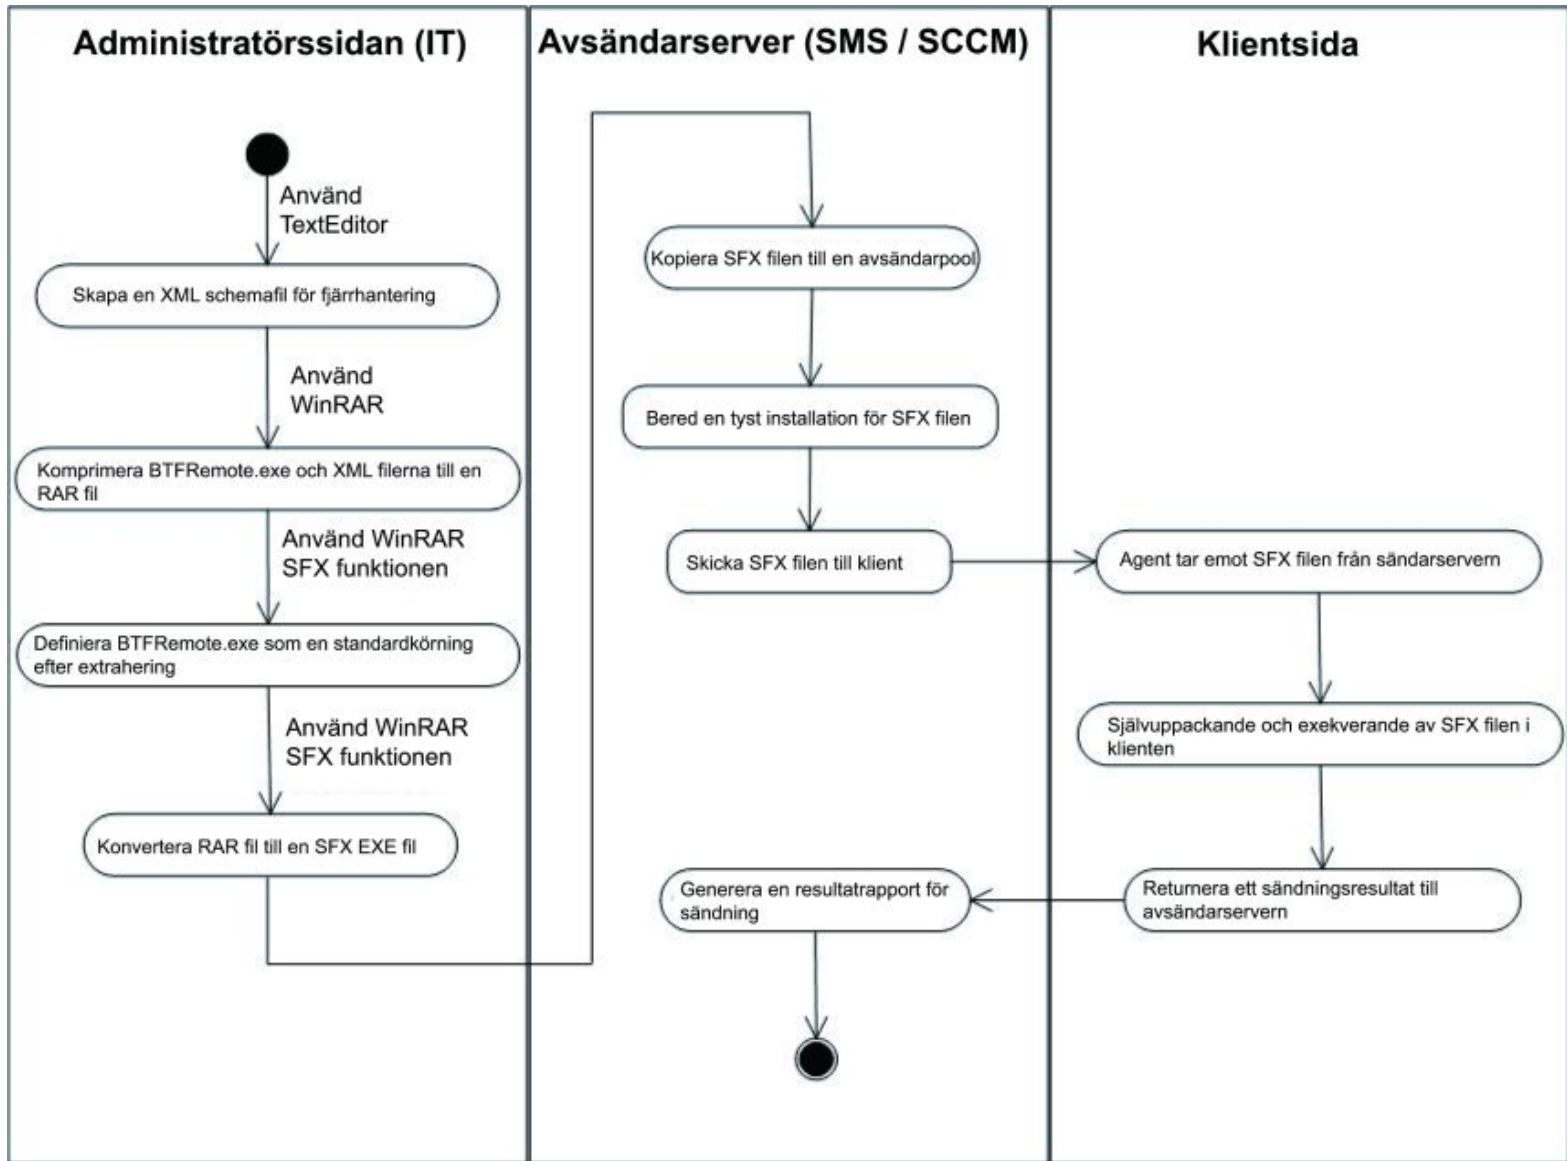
Administratörssidan (IT)

Använd TextEditor

Skapa en XML schemafil för fjärrhantering

Använd WinRAR

Komprimera BTFRemote.exe och XML filerna till en RAR fil

Använd WinRAR SFX funktionen

Definiera BTFRemote.exe som en standardkörning efter extrahering

Använd WinRAR SFX funktionen

Konvertera RAR fil till en SFX EXE fil

Avsändarserver (SMS / SCCM)

Kopiera SFX filen till en avsändarpool

Bered en tyst installation för SFX filen

Skicka SFX filen till klient

Generera en resultatrapport för sändning

Klientsida

Agent tar emot SFX filen från sändarservern

Självuppackande och exekverande av SFX filen i klienten

Returnera ett sändningsresultat till avsändarservern